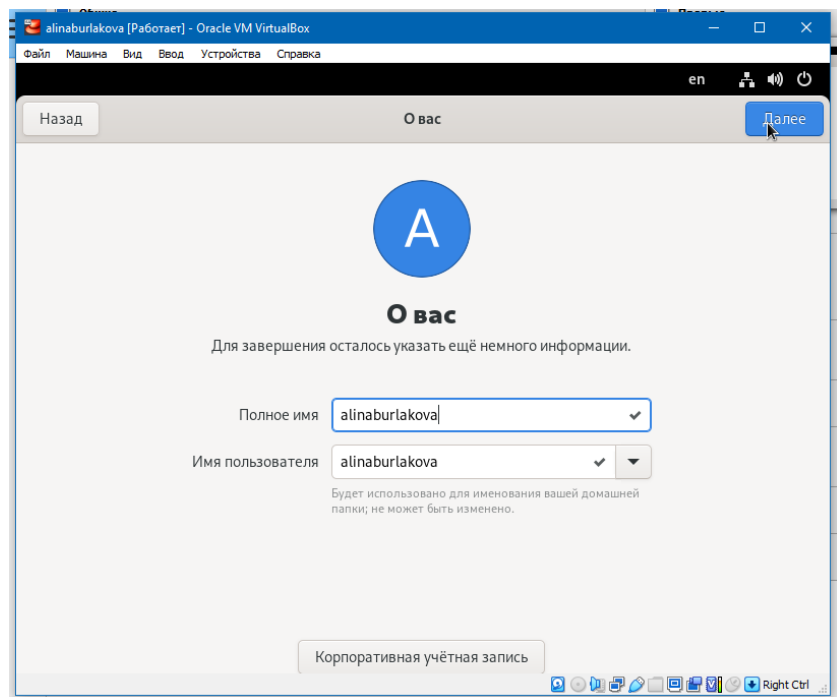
alinaburlakova [Работает] - Oracle VM VirtualBox

Файл Машина Вид Ввод Устройства Справка

en

Назад

О вас

Далее

A

О вас

Для завершения осталось указать ещё немного информации.

Полное имя alinaburlakova

Имя пользователя alinaburlakova

Будет использовано для именования вашей домашней папки; не может быть изменено.

Корпоративная учётная запись

Right Ctrl